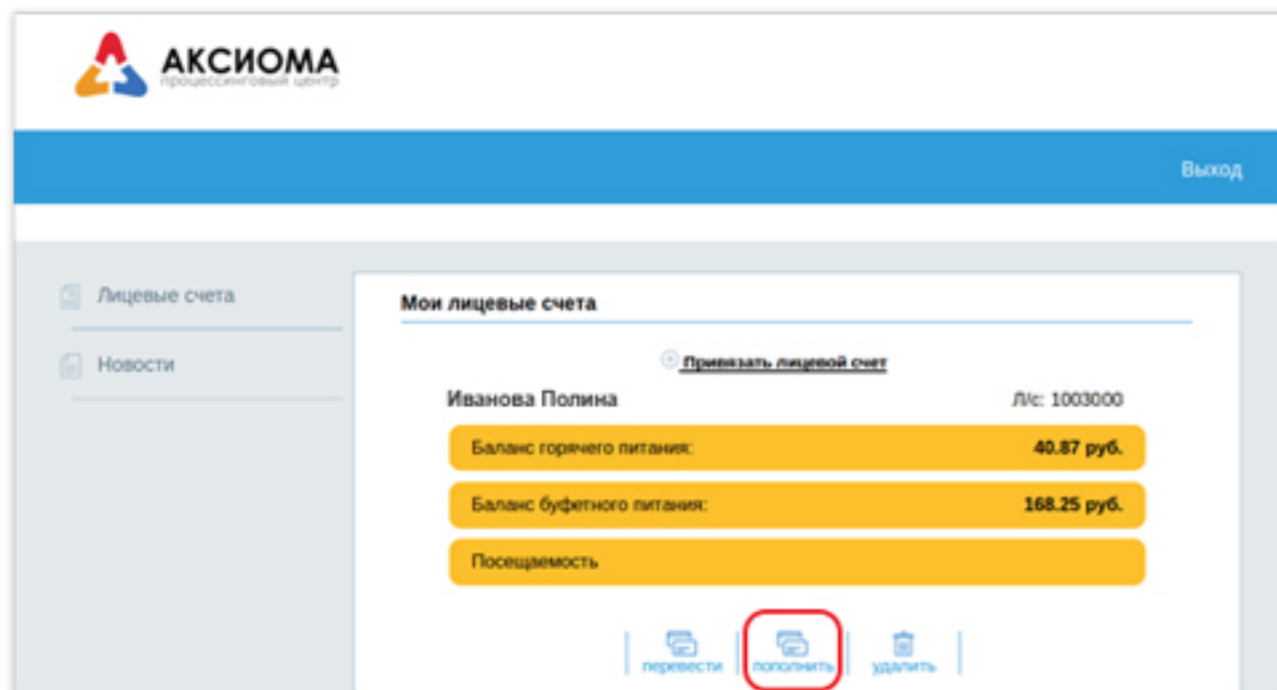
АКСИОМА
процессинговый центр

Выход

Лицевые счета

Новости

Мои лицевые счета

Привязать лицевой счет

Иванова Полина

Л/с: 1003000

Баланс горячего питания: 40.87 руб.

Баланс буфетного питания: 168.25 руб.

Посещаемость

перевести

пополнить

удалить